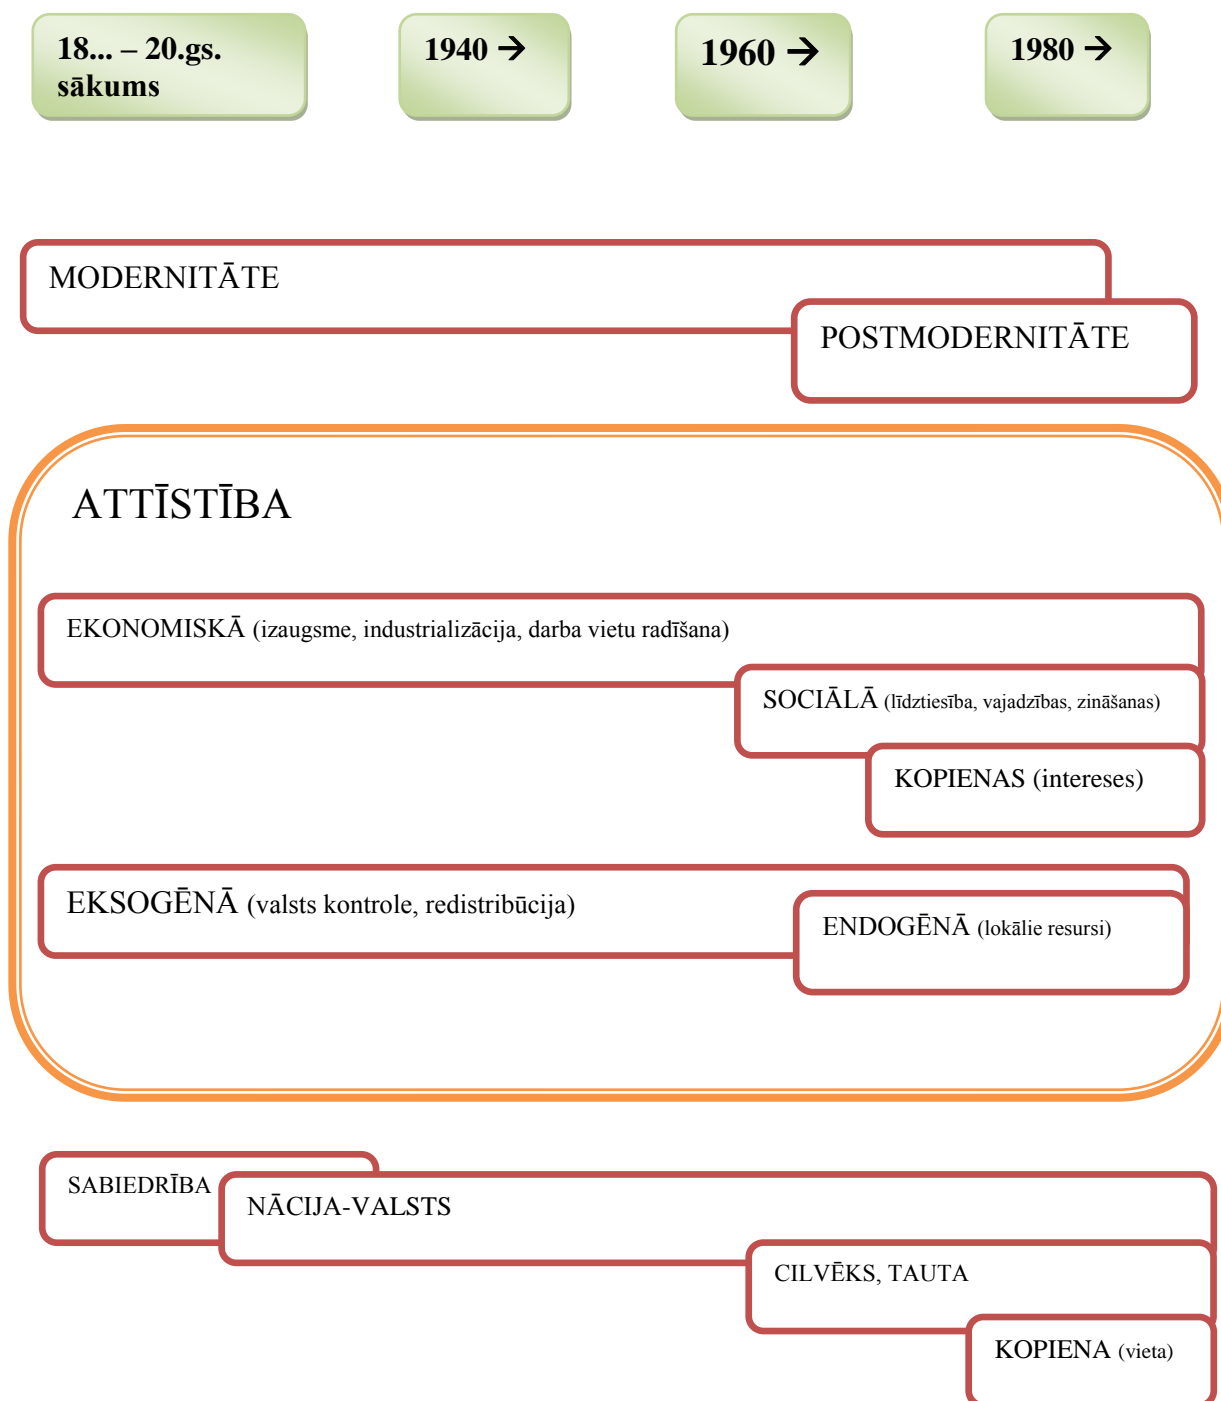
18... – 20.gs. sākums

1940 →

1960 →

1980 →

MODERNITĀTE

POSTMODERNITĀTE

ATTĪSTĪBA

EKONOMISKĀ (izaugsme, industrializācija, darba vietu radīšana)

SOCIĀLĀ (līdztiesība, vajadzības, zināšanas)

KOPIENAS (intereses)

EKSOGĒNĀ (valsts kontrole, redistribūcija)

ENDOGĒNĀ (lokālie resursi)

SABIEDRĪBA

NĀCIJA-VALSTS

CILVĒKS, TAUTA

KOPIENA (vieta)